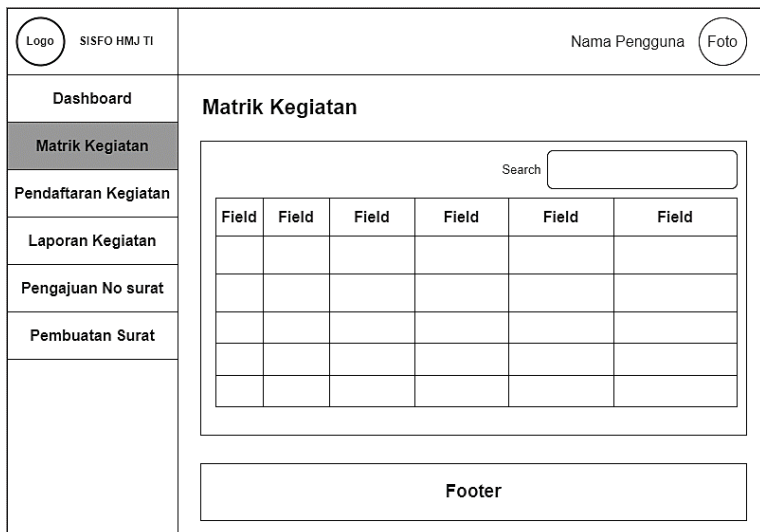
Logo SISFO HMJ TI

Nama Pengguna Foto

Dashboard

Matrik Kegiatan

Pendaftaran Kegiatan

Laporan Kegiatan

Pengajuan No surat

Pembuatan Surat

Matrik Kegiatan

Search

| Field | Field | Field | Field | Field | Field |
|---|---|---|---|---|---|
| | | | | | |
| | | | | | |
| | | | | | |
| | | | | | |
| | | | | | |

Footer